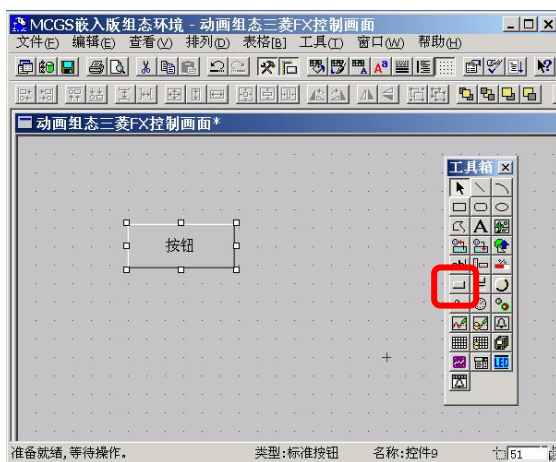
MCGS嵌入版组态环境 - 动画组态三菱FX控制画面

文件(F) 编辑(E) 查看(V) 排列(D) 表格[B] 工具(T) 窗口(W) 帮助(H)

动画组态三菱FX控制画面*

工具箱

A

按钮

准备就绪, 等待操作。

类型:标准按钮

名称:控件9

51